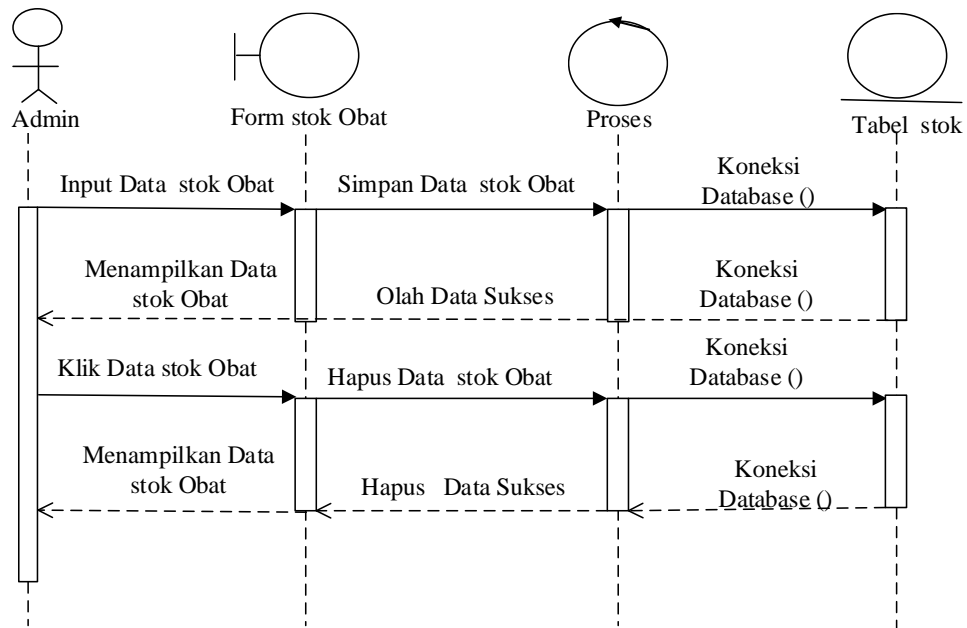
Admin

Form stok Obat

Proses

Tabel stok

Input Data stok Obat

Simpan Data stok Obat

Koneksi Database ()

Menampilkan Data stok Obat

Olah Data Sukses

Koneksi Database ()

Klik Data stok Obat

Hapus Data stok Obat

Koneksi Database ()

Menampilkan Data stok Obat

Hapus Data Sukses

Koneksi Database ()